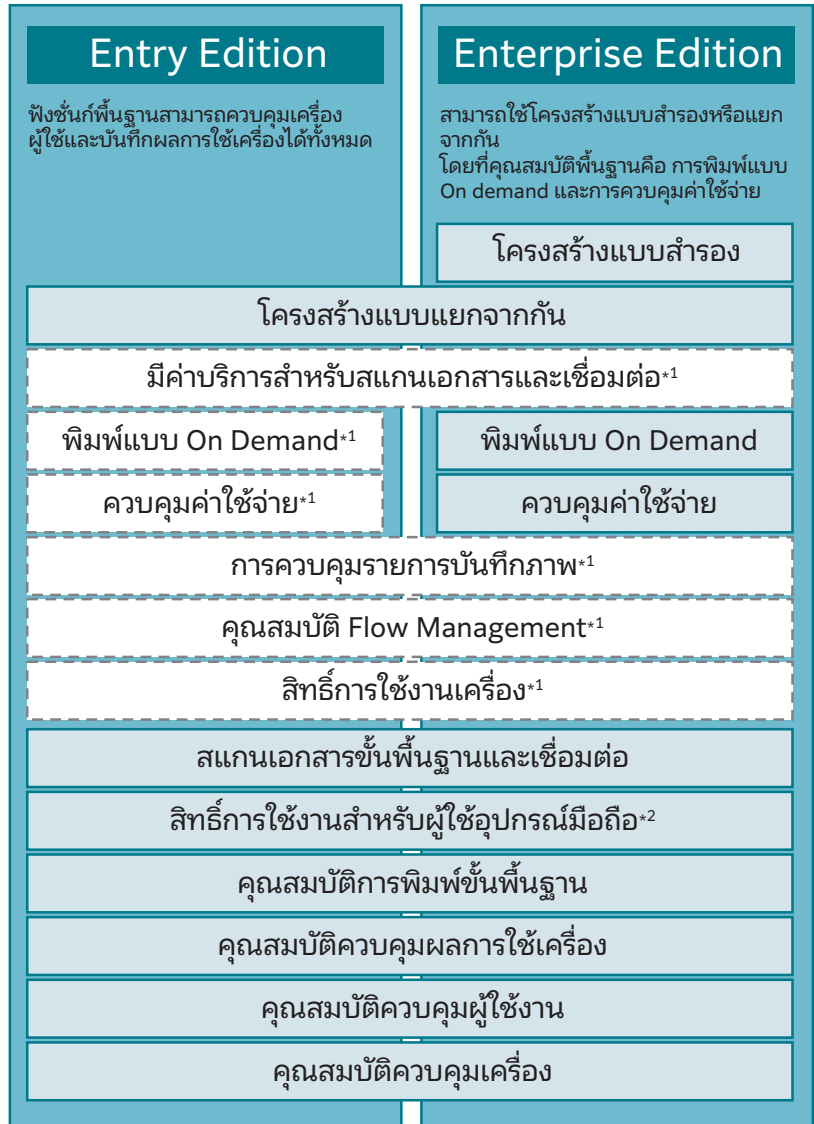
Entry Edition

ฟังชั่นก์พื้นฐานสามารถควบคุมเครื่อง ผู้ใช้และบันทึกผลการใช้เครื่องได้ทั้งหมด

Enterprise Edition

สามารถใช้โครงสร้างแบบสำรองหรือแยกจากกัน
โดยที่คุณสมบัติพื้นฐานคือ การพิมพ์แบบ On demand และการควบคุมค่าใช้จ่าย

โครงสร้างแบบสำรอง

โครงสร้างแบบแยกจากกัน

มีค่าบริการสำหรับสแกนเอกสารและเชื่อมต่อ*1

พิมพ์แบบ On Demand*1

พิมพ์แบบ On Demand

ควบคุมค่าใช้จ่าย*1

ควบคุมค่าใช้จ่าย

การควบคุมรายการบันทึกภาพ*1

คุณสมบัติ Flow Management*1

สิทธิ์การใช้งานเครื่อง*1

สแกนเอกสารขั้นพื้นฐานและเชื่อมต่อ

สิทธิ์การใช้งานสำหรับผู้ใช้อุปกรณ์มือถือ*2

คุณสมบัติการพิมพ์ขั้นพื้นฐาน

คุณสมบัติควบคุมผลการใช้เครื่อง

คุณสมบัติควบคุมผู้ใช้งาน

คุณสมบัติควบคุมเครื่อง